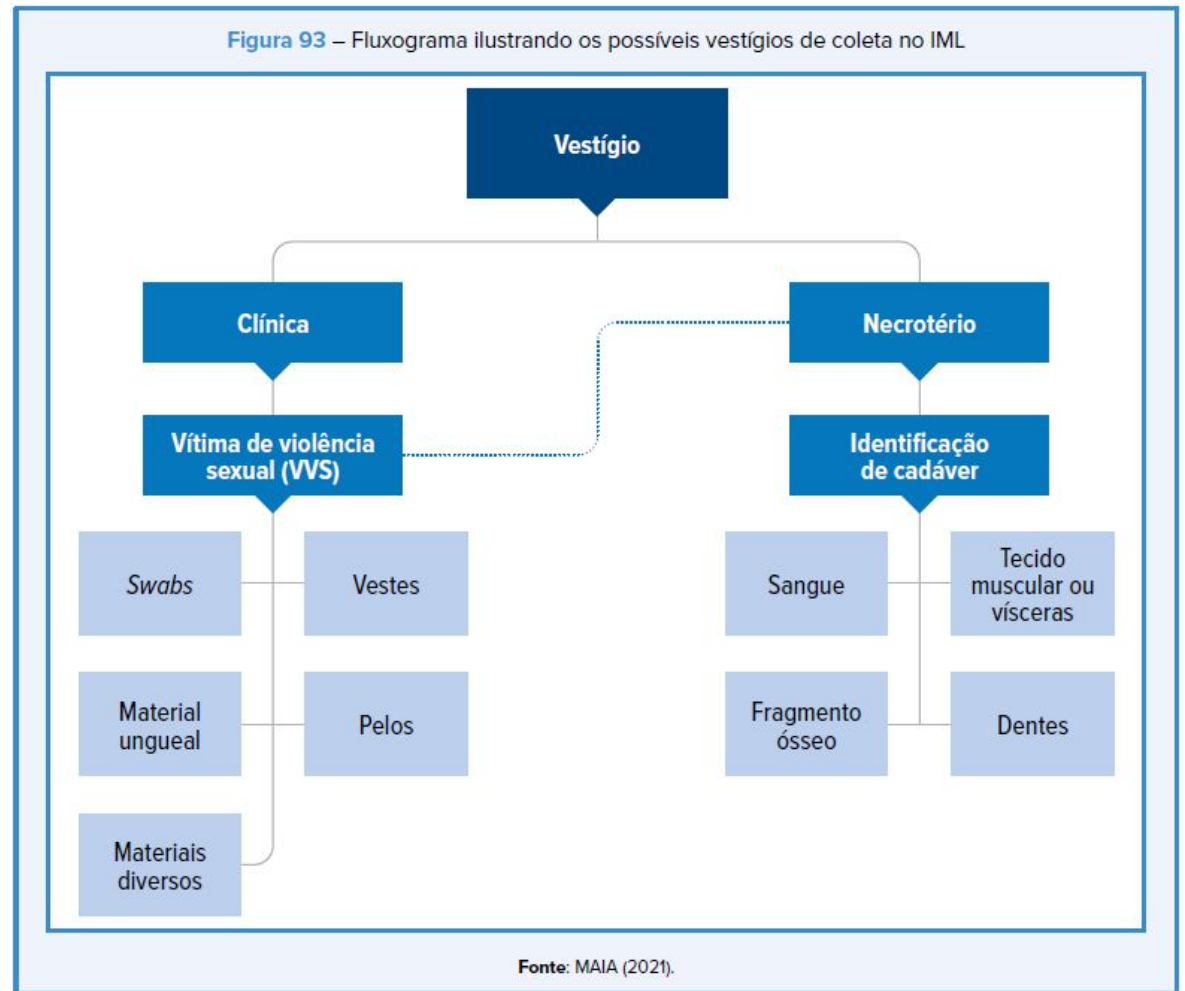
Figura 93 – Fluxograma ilustrando os possíveis vestígios de coleta no IML

Vestígio

Clínica

Necrotério

Vítima de violência sexual (VVS)

Identificação de cadáver

Swabs

Vestes

Material ungueal

Pelos

Materiais diversos

Sangue

Tecido muscular ou vísceras

Fragmento ósseo

Dentes

Fonte: MAIA (2021).